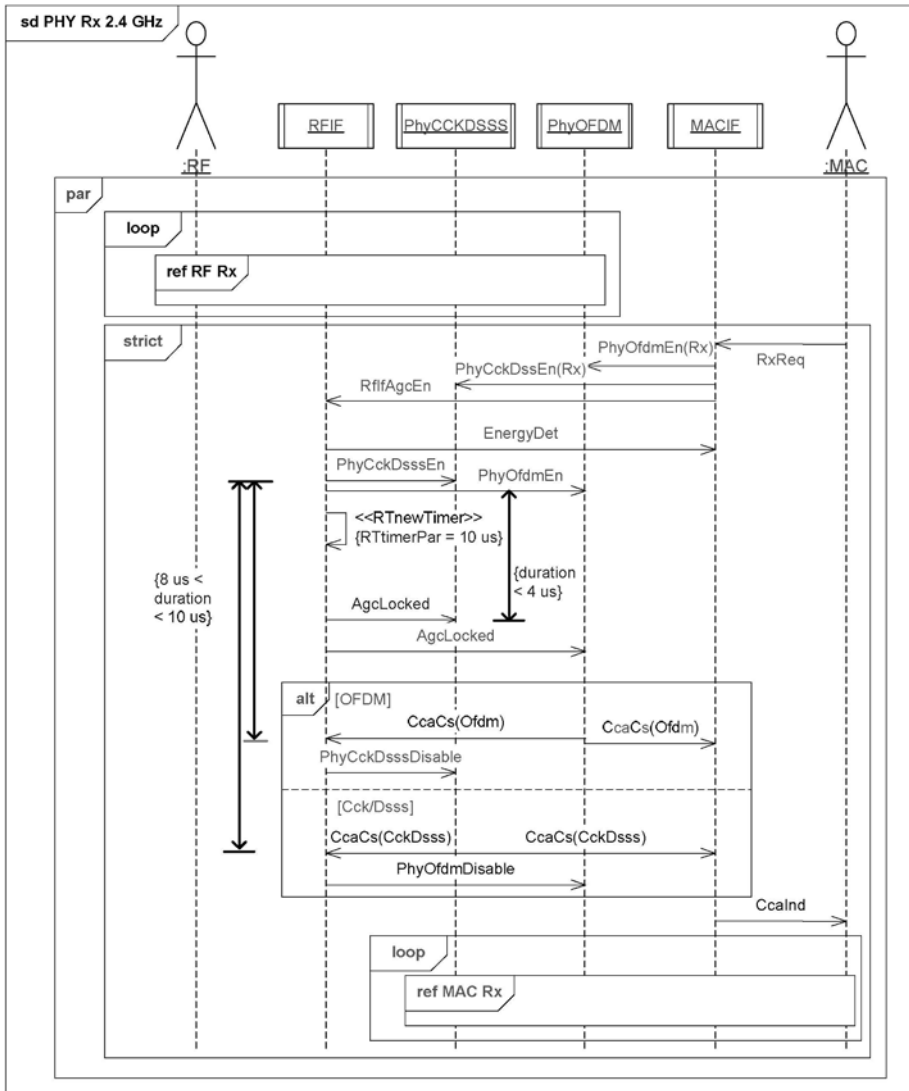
sd PHY Rx 2.4 GHz

:RF

RFIF

PhyCCKDSSS

PhyOFDM

MACIF

:MAC

par

loop

ref RF Rx

strict

PhyOfdmEn(Rx)

RxReq

PhyCckDssEn(Rx)

RfIfAgcEn

EnergyDet

PhyCckDsssEn

PhyOfdmEn

<<RTnewTimer>>
{RTtimerPar = 10 us}

{8 us < duration < 10 us}

{duration < 4 us}

AgcLocked

AgcLocked

alt [OFDM]

CcaCs(Ofdm)

CcaCs(Ofdm)

PhyCckDsssDisable

[Cck/Dsss]

CcaCs(CckDsss)

CcaCs(CckDsss)

PhyOfdmDisable

CcaInd

loop

ref MAC Rx